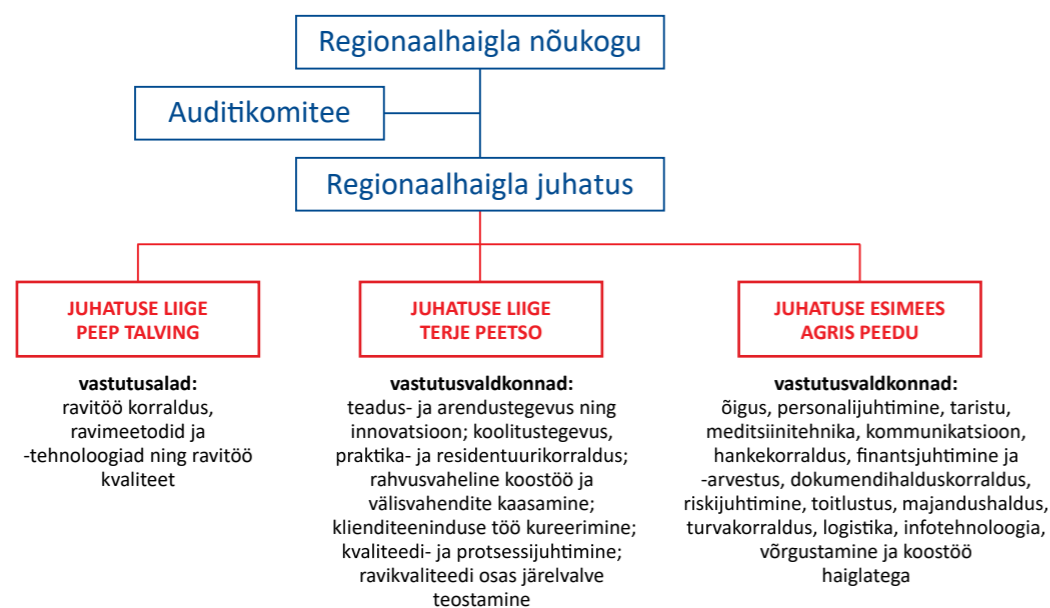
Regionaalhaigla nõukogu

Auditikomitee

Regionaalhaigla juhatus

JUHATUSE LIIGE
PEEP TALVING

vastutusalad:
ravitöö korraldus, ravimeetodid ja -tehnoloogiad ning ravitöö kvaliteet

JUHATUSE LIIGE
TERJE PEETSO

vastutusvaldkonnad:
teadus- ja arendustegevus ning innovatsioon; koolitustegevus, praktika- ja residentuurikorraldus; rahvusvaheline koostöö ja välisvahendite kaasamine; klienditeeninduse töö kureerimine; kvaliteedi- ja protsessijuhtimine; ravikvaliteedi osas järelvalve teostamine

JUHATUSE ESIMEES
AGRIS PEEDU

vastutusvaldkonnad:
õigus, personalijuhtimine, taristu, meditsiinitehnika, kommunikatsioon, hankekorraldus, finantsjuhtimine ja -arvestus, dokumendihalduskorraldus, riskijuhtimine, toitlustus, majandushaldus, turvakorraldus, logistika, infotehnoloogia, võrgustamine ja koostöö haiglatega